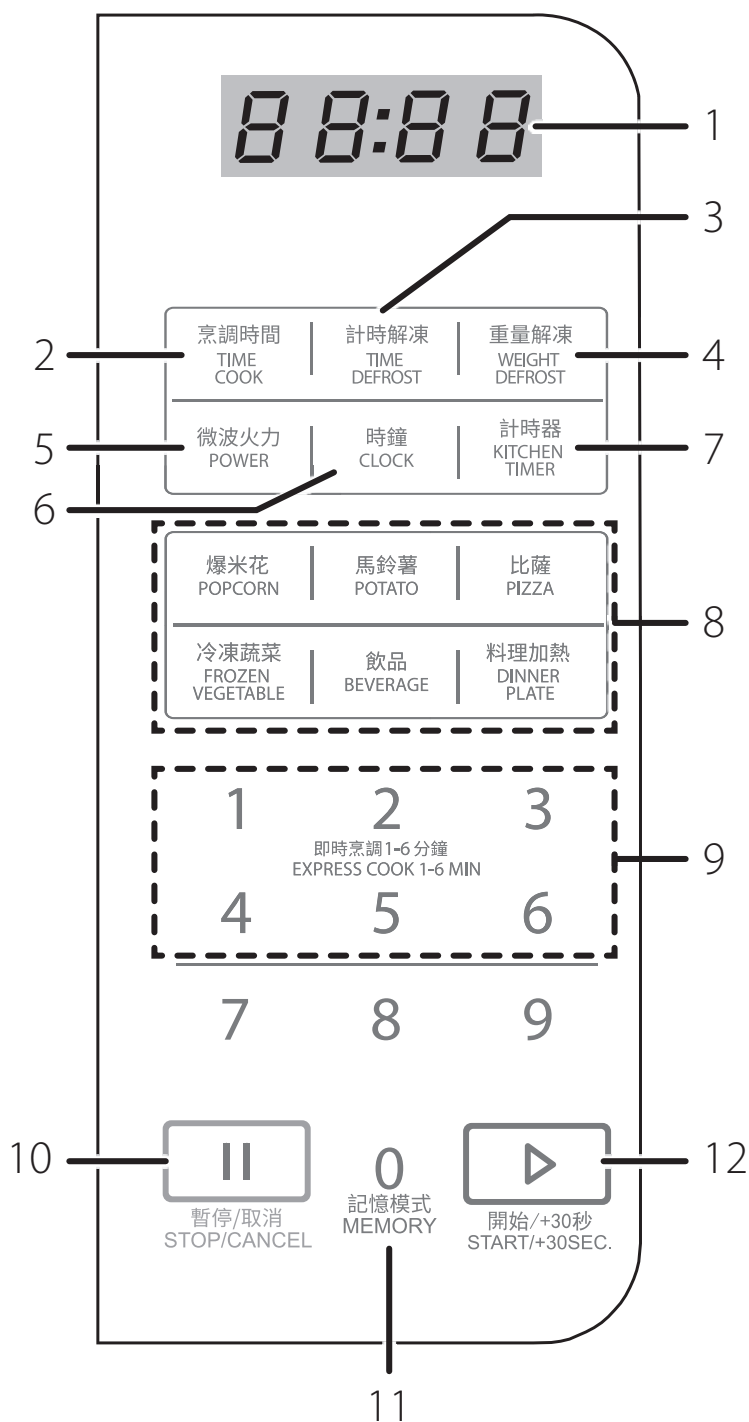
88:88

1

3

2

烹調時間
TIME
COOK

計時解凍
TIME
DEFROST

重量解凍
WEIGHT
DEFROST

4

5

微波火力
POWER

時鐘
CLOCK

計時器
KITCHEN
TIMER

7

6

爆米花
POPCORN

馬鈴薯
POTATO

比薩
PIZZA

8

冷凍蔬菜
FROZEN
VEGETABLE

飲品
BEVERAGE

料理加熱
DINNER
PLATE

1 2 3

即時烹調1-6分鐘
EXPRESS COOK 1-6 MIN

9

4 5 6

7 8 9

10

暫停/取消
STOP/CANCEL

0
記憶模式
MEMORY

開始/+30秒
START/+30SEC.

12

11